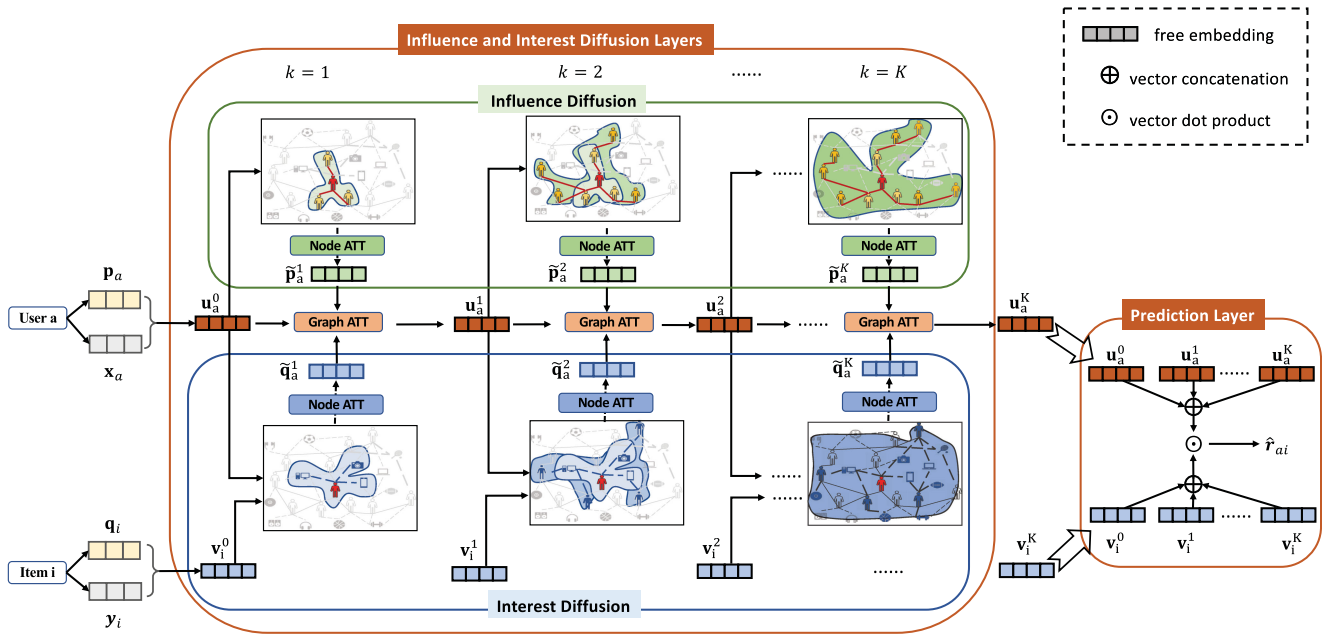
Influence and Interest Diffusion Layers

free embedding

$\oplus$ vector concatenation

$\odot$ vector dot product

$k=1$

$k=2$

......

$k=K$

Influence Diffusion

......

Node ATT

Node ATT

Node ATT

$\widetilde{\mathbf{p}}_a^1$

$\widetilde{\mathbf{p}}_a^2$

$\widetilde{\mathbf{p}}_a^K$

$\mathbf{p}_a$

User a

$\mathbf{x}_a$

$\mathbf{u}_a^0$

Graph ATT

$\mathbf{u}_a^1$

Graph ATT

$\mathbf{u}_a^2$

......

Graph ATT

$\mathbf{u}_a^K$

Prediction Layer

$\mathbf{u}_a^0$

$\mathbf{u}_a^1$

......

$\mathbf{u}_a^K$

$\widetilde{\mathbf{q}}_a^1$

$\widetilde{\mathbf{q}}_a^2$

$\widetilde{\mathbf{q}}_a^K$

Node ATT

Node ATT

Node ATT

$\hat{r}_{ai}$

......

......

$\mathbf{q}_i$

Item i

$\mathbf{y}_i$

$\mathbf{v}_i^0$

$\mathbf{v}_i^1$

$\mathbf{v}_i^2$

......

$\mathbf{v}_i^K$

$\mathbf{v}_i^0$

$\mathbf{v}_i^1$

......

$\mathbf{v}_i^K$

Interest Diffusion